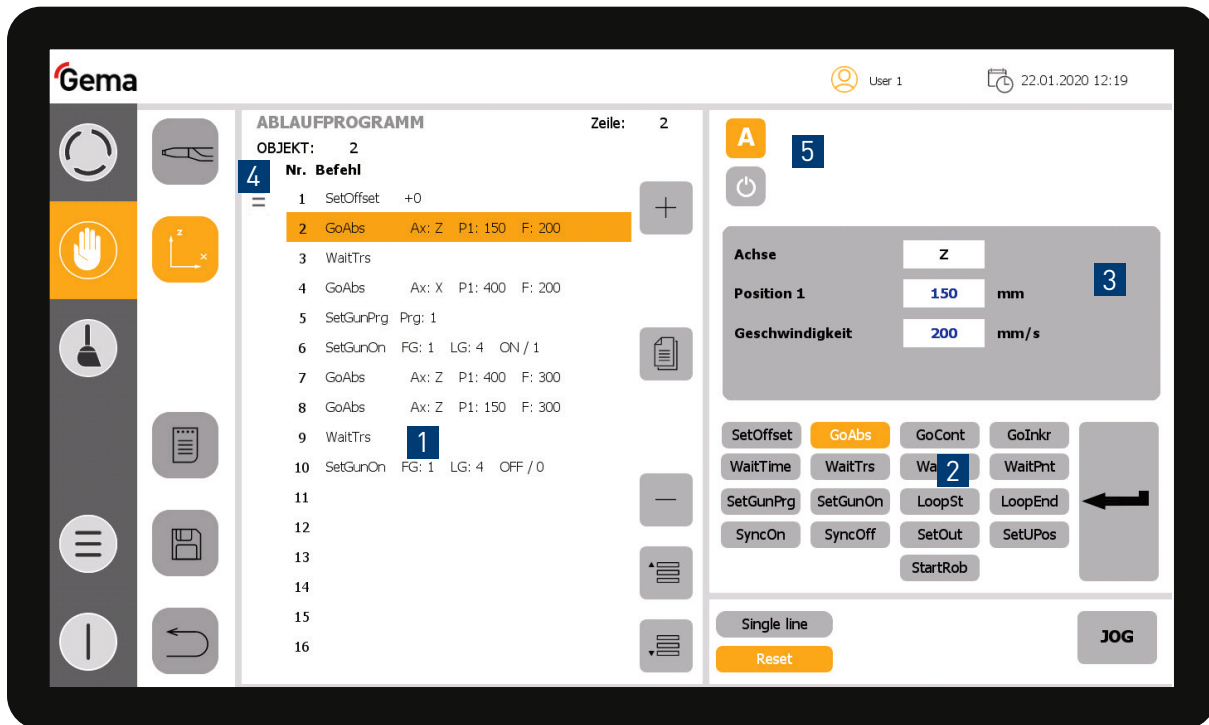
Gema

User 1

22.01.2020 12:19

ABLAUFPROGRAMM
Zeile: 2
OBJEKT: 2
4
Nr. Befehl
1 SetOffset +0
2 GoAbs Ax: Z P1: 150 F: 200
3 WaitTrs
4 GoAbs Ax: X P1: 400 F: 200
5 SetGunPrg Prg: 1
6 SetGunOn FG: 1 LG: 4 ON / 1
7 GoAbs Ax: Z P1: 400 F: 300
8 GoAbs Ax: Z P1: 150 F: 300
9 WaitTrs 1
10 SetGunOn FG: 1 LG: 4 OFF / 0
11
12
13
14
15
16

A
5

Achse Z
Position 1 150 mm
Geschwindigkeit 200 mm/s
3

SetOffset GoAbs GoCont GoInkr
WaitTime WaitTrs Wa 2 WaitPnt
SetGunPrg SetGunOn LoopSt LoopEnd
SyncOn SyncOff SetOut SetUPos
StartRob

Single line
Reset
JOG